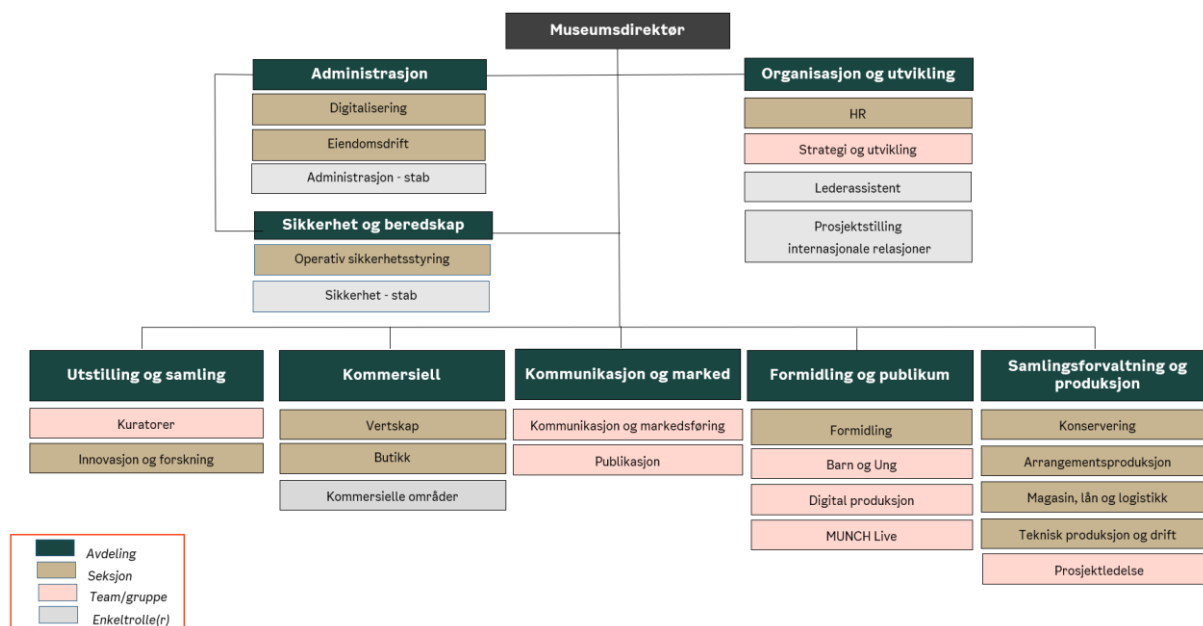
Museumsdirektør

Administrasjon
Digitalisering
Eiendomsdrift
Administrasjon - stab

Sikkerhet og beredskap
Operativ sikkerhetsstyring
Sikkerhet - stab

Organisasjon og utvikling
HR
Strategi og utvikling
Lederassistent
Prosjektstilling internasjonale relasjoner

Utstilling og samling
Kuratorer
Innovasjon og forskning

Kommersiell
Vertskap
Butikk
Kommersielle områder

Kommunikasjon og marked
Kommunikasjon og markedsføring
Publikasjon

Formidling og publikum
Formidling
Barn og Ung
Digital produksjon
MUNCH Live

Samlingsforvaltning og produksjon
Konservering
Arrangementsproduksjon
Magasin, lån og logistikk
Teknisk produksjon og drift
Prosjektledelse

Avdeling
Seksjon
Team/gruppe
Enkeltrolle(r)